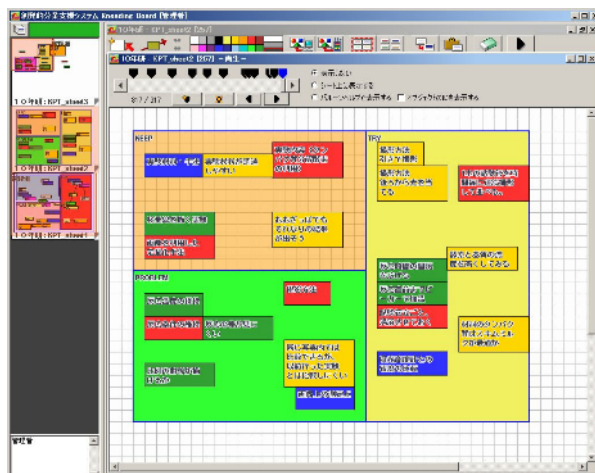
協調的分業支援システム Branding Board [管理者]

10年度 : KPT_sheet3

10年度 : KPT_sheet2

10年度 : KPT_sheet1

10年度 KPT_sheet2 [2/7] - 両方 -

8 / 7 / 27

表示しない

シート上に表示する

パレット上に表示する

ジャンプの時に表示する

KEEP

TRY

PROBLEM

管理者

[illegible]